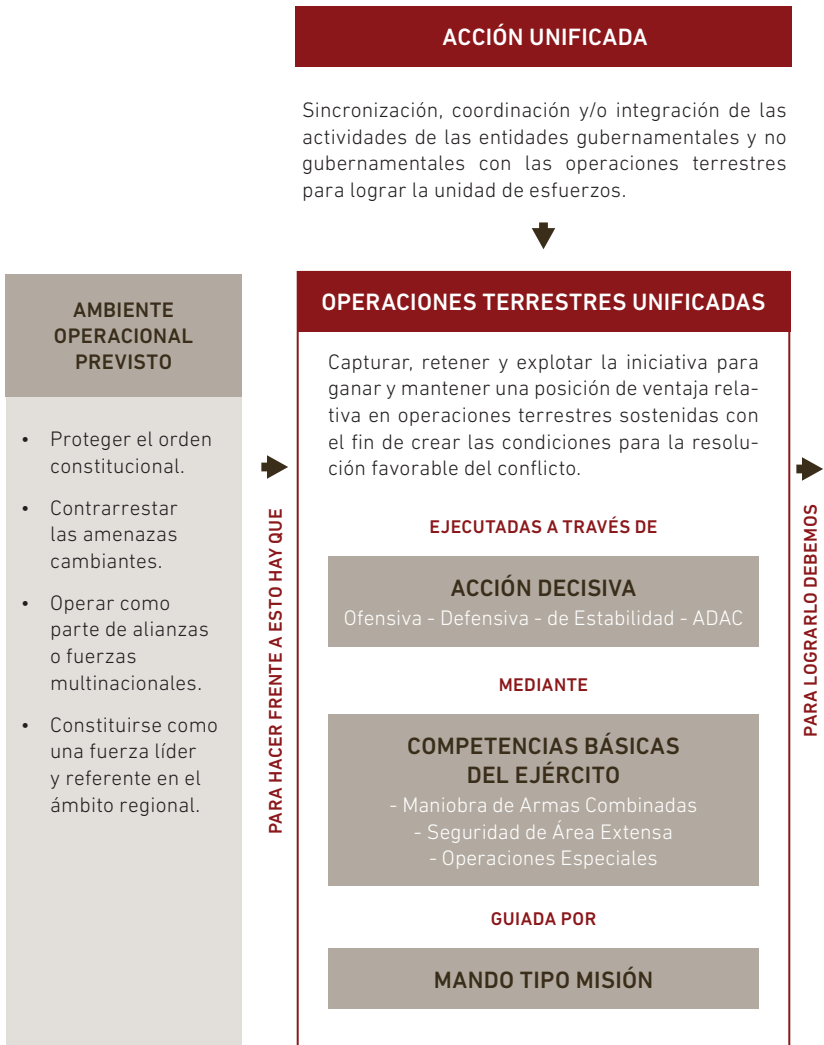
ACCIÓN UNIFICADA

Sincronización, coordinación y/o integración de las actividades de las entidades gubernamentales y no gubernamentales con las operaciones terrestres para lograr la unidad de esfuerzos.

AMBIENTE OPERACIONAL PREVISTO

• Proteger el orden constitucional.
• Contrarrestar las amenazas cambiantes.
• Operar como parte de alianzas o fuerzas multinacionales.
• Constituirse como una fuerza líder y referente en el ámbito regional.

PARA HACER FRENTE A ESTO HAY QUE

OPERACIONES TERRESTRES UNIFICADAS

Capturar, retener y explotar la iniciativa para ganar y mantener una posición de ventaja relativa en operaciones terrestres sostenidas con el fin de crear las condiciones para la resolución favorable del conflicto.

EJECUTADAS A TRAVÉS DE

ACCIÓN DECISIVA
Ofensiva - Defensiva - de Estabilidad - ADAC

MEDIANTE

COMPETENCIAS BÁSICAS DEL EJÉRCITO
- Maniobra de Armas Combinadas
- Seguridad de Área Extensa
- Operaciones Especiales

GUIADA POR

MANDO TIPO MISIÓN

PARA LOGRARLO DEBEMOS